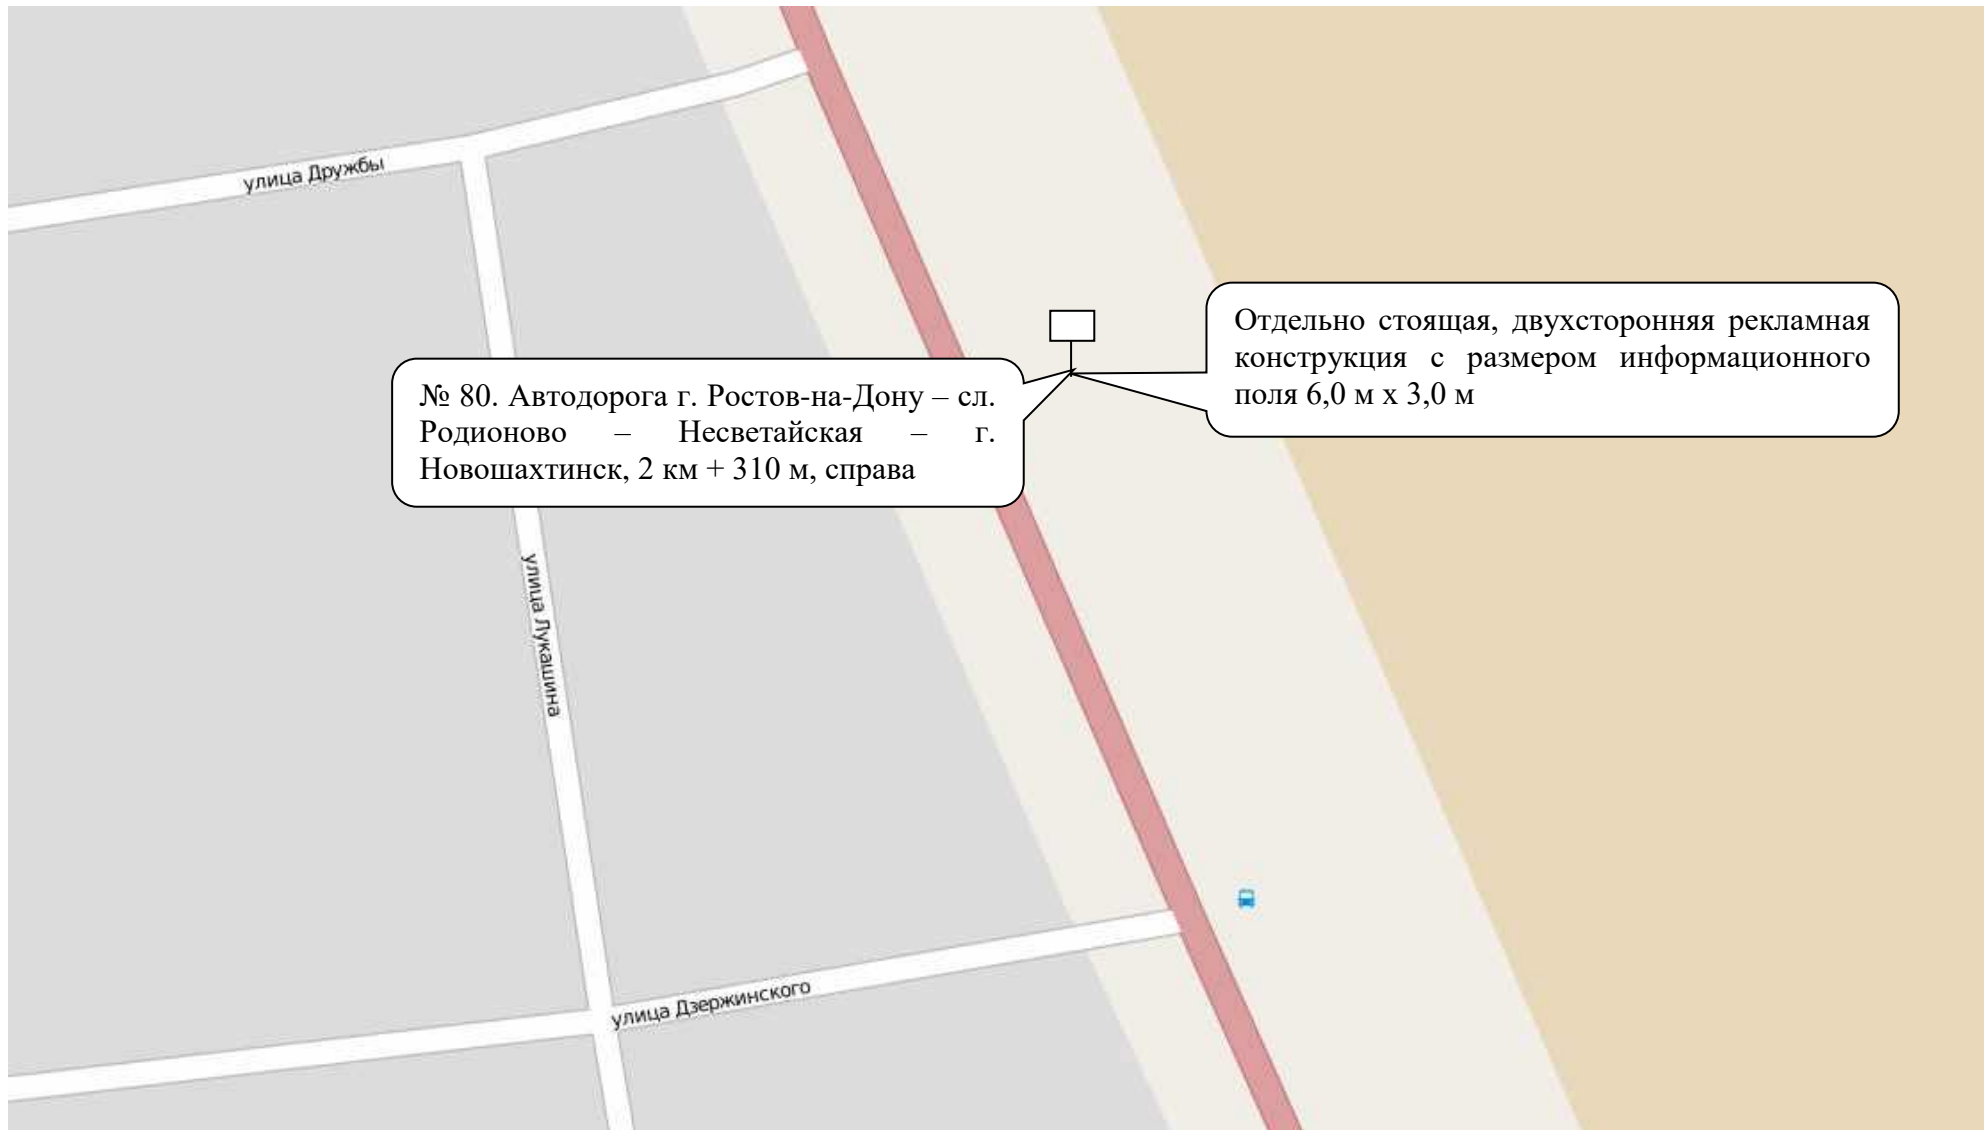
улица Дружбы

№ 80. Автодорога г. Ростов-на-Дону – сл. Родионово – Несветайская – г. Новошахтинск, 2 км + 310 м, справа

Отдельно стоящая, двухсторонняя рекламная конструкция с размером информационного поля 6,0 м х 3,0 м

улица Лукашина

улица Дзержинского